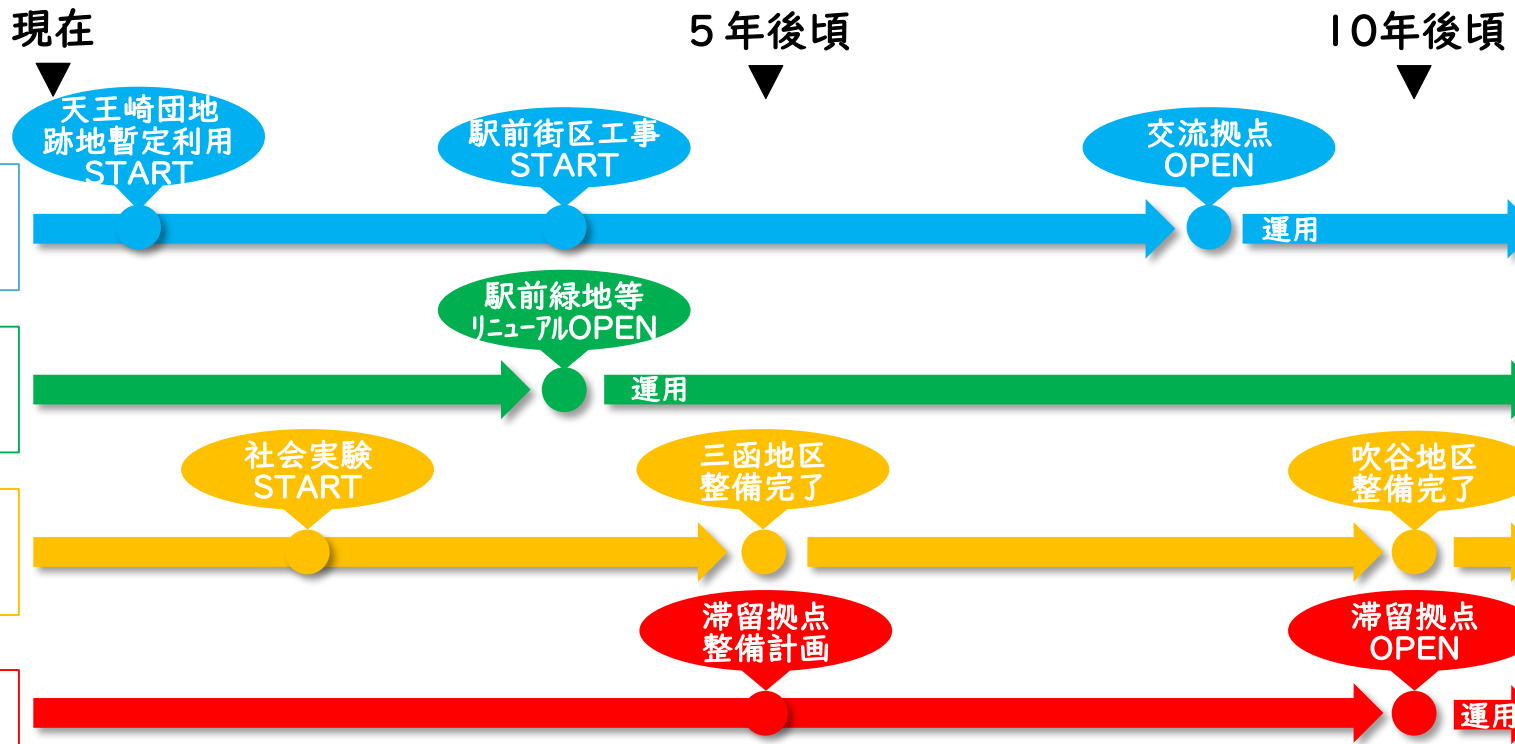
現在

5年後頃

10年後頃

天王崎団地跡地暫定利用START

駅前街区工事START

交流拠点OPEN

運用

駅前緑地等リニューアルOPEN

運用

社会実験START

三函地区整備完了

吹谷地区整備完了

滞留拠点整備計画

滞留拠点OPEN

運用